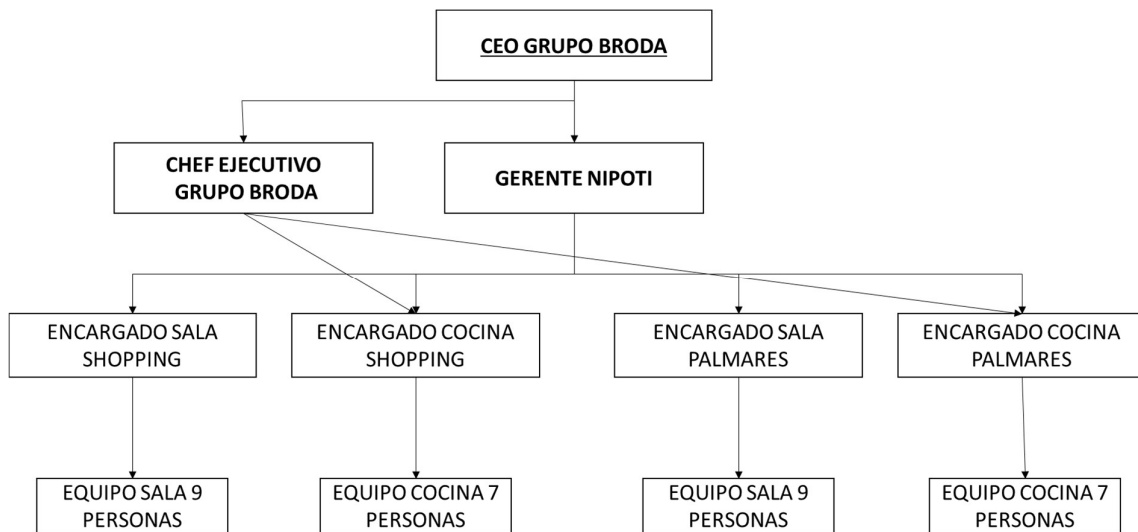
CEO GRUPO BRODA

CHEF EJECUTIVO GRUPO BRODA

GERENTE NIPOTI

ENCARGADO SALA SHOPPING

ENCARGADO COCINA SHOPPING

ENCARGADO SALA PALMARES

ENCARGADO COCINA PALMARES

EQUIPO SALA 9 PERSONAS

EQUIPO COCINA 7 PERSONAS

EQUIPO SALA 9 PERSONAS

EQUIPO COCINA 7 PERSONAS